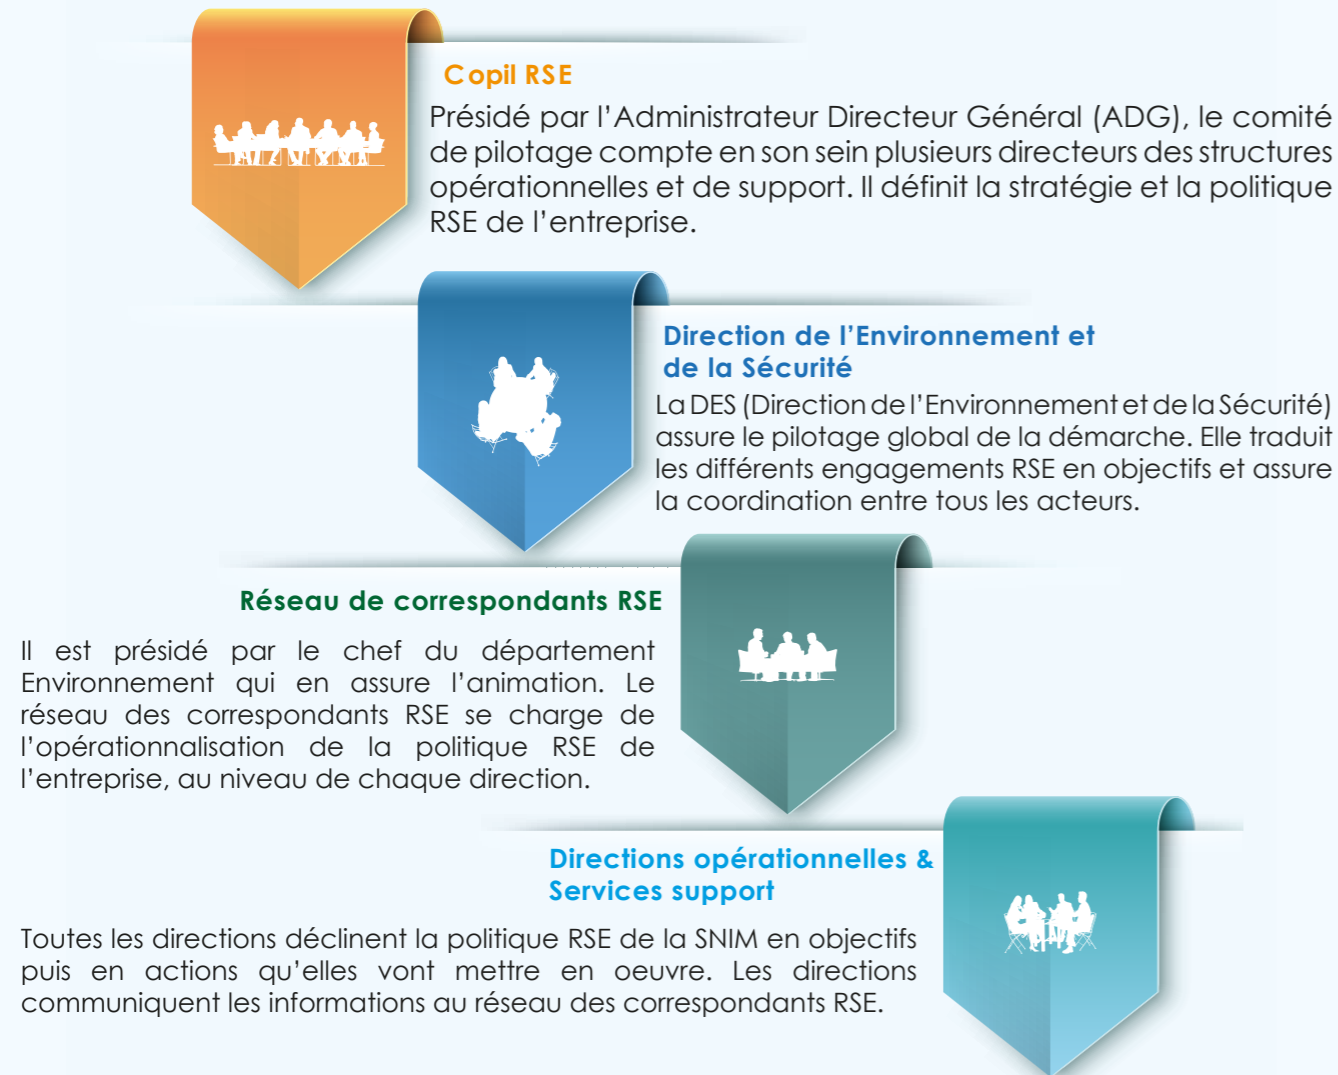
Copil RSE

Présidé par l’Administrateur Directeur Général (ADG), le comité de pilotage compte en son sein plusieurs directeurs des structures opérationnelles et de support. Il définit la stratégie et la politique RSE de l’entreprise.

Direction de l’Environnement et de la Sécurité

La DES (Direction de l’Environnement et de la Sécurité) assure le pilotage global de la démarche. Elle traduit les différents engagements RSE en objectifs et assure la coordination entre tous les acteurs.

Réseau de correspondants RSE

Il est présidé par le chef du département Environnement qui en assure l’animation. Le réseau des correspondants RSE se charge de l’opérationnalisation de la politique RSE de l’entreprise, au niveau de chaque direction.

Directions opérationnelles & Services support

Toutes les directions déclinent la politique RSE de la SNIM en objectifs puis en actions qu’elles vont mettre en oeuvre. Les directions communiquent les informations au réseau des correspondants RSE.